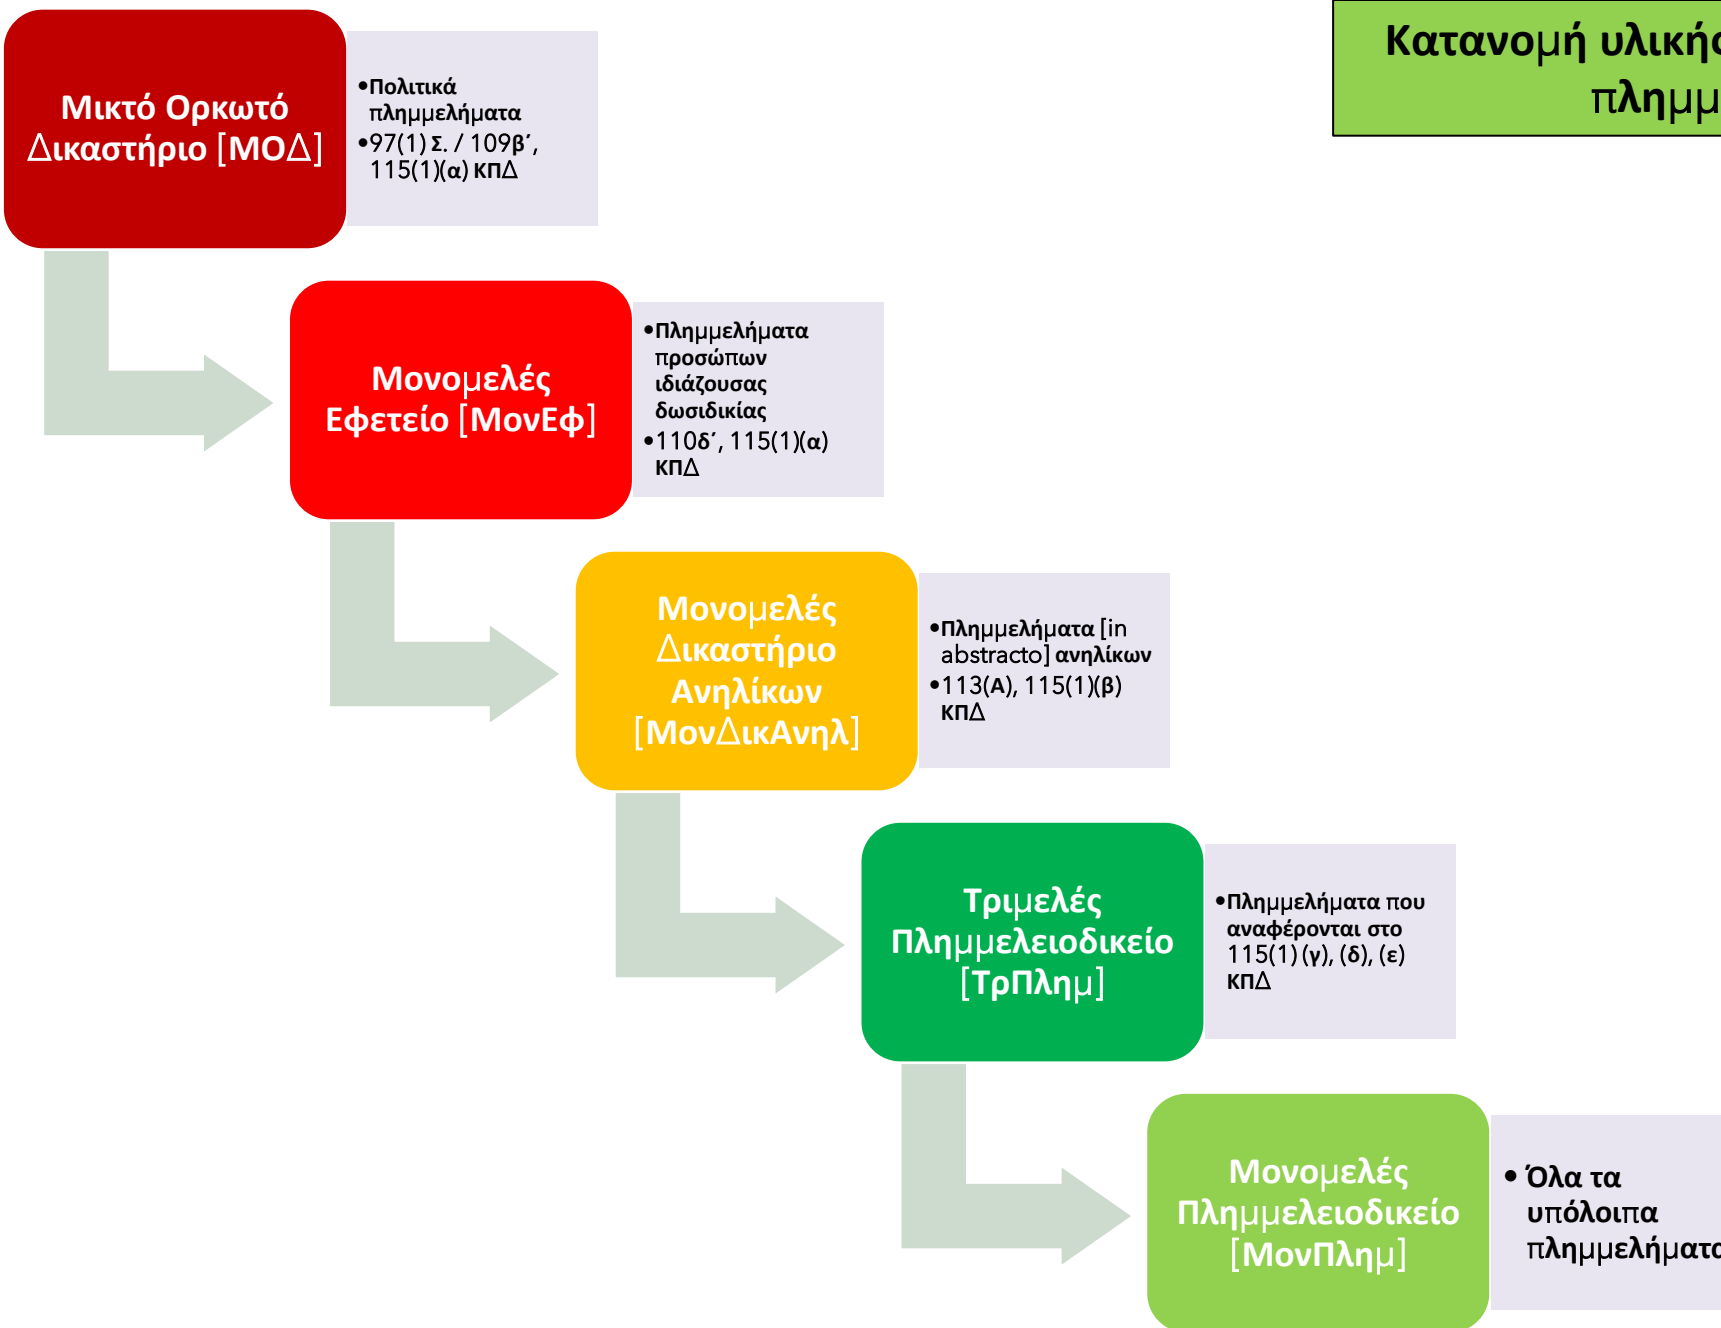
Κατανομή υλική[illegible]
πλημμ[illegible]

Μικτό Ορκωτό Δικαστήριο [ΜΟΔ]

•Πολιτικά πλημμελήματα
•97(1) Σ. / 109β΄, 115(1)(α) ΚΠΔ

Μονομελές Εφετείο [ΜονΕφ]

•Πλημμελήματα προσώπων ιδιάζουσας δωσιδικίας
•110δ΄, 115(1)(α) ΚΠΔ

Μονομελές Δικαστήριο Ανηλίκων [ΜονΔικΑνηλ]

•Πλημμελήματα [in abstracto] ανηλίκων
•113(Α), 115(1)(β) ΚΠΔ

Τριμελές Πλημμελειοδικείο [ΤρΠλημ]

•Πλημμελήματα που αναφέρονται στο 115(1) (γ), (δ), (ε) ΚΠΔ

Μονομελές Πλημμελειοδικείο [ΜονΠλημ]

• Όλα τα υπόλοιπα πλημμελήματ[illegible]